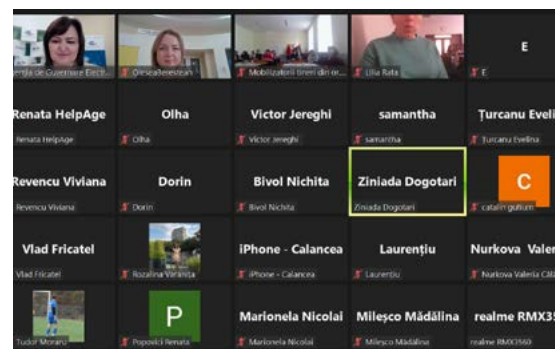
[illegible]ergia de Guvernare Electr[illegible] | OlesiaBerestean | Mobilizatorii tineri din or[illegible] | Lilia Rata | E
E

Renata HelpAge
Renata HelpAge

Olha
Olha

Victor Jereghi
Victor Jereghi

samantha
samantha

Țurcanu Eveli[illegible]
Turcanu Evelina

Revencu Viviana
Revencu Viviana

Dorin
Dorin

Bivol Nichita
Bivol Nichita

Ziniada Dogotari
Ziniada Dogotari

C
catalin gutium

Vlad Fricatel
Vlad Fricatel

Rozalina Vorinița

iPhone - Calancea
iPhone - Calancea

Laurențiu
Laurentiu

Nurkova Valer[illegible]
Nurkova Valeria Cla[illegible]

Tudor Moraru

P
Popovici Renata

Marionela Nicolai
Marionela Nicolai

Milesco Mădălina
Milesco Mădălina

realme RMX35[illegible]
realme RMX3560